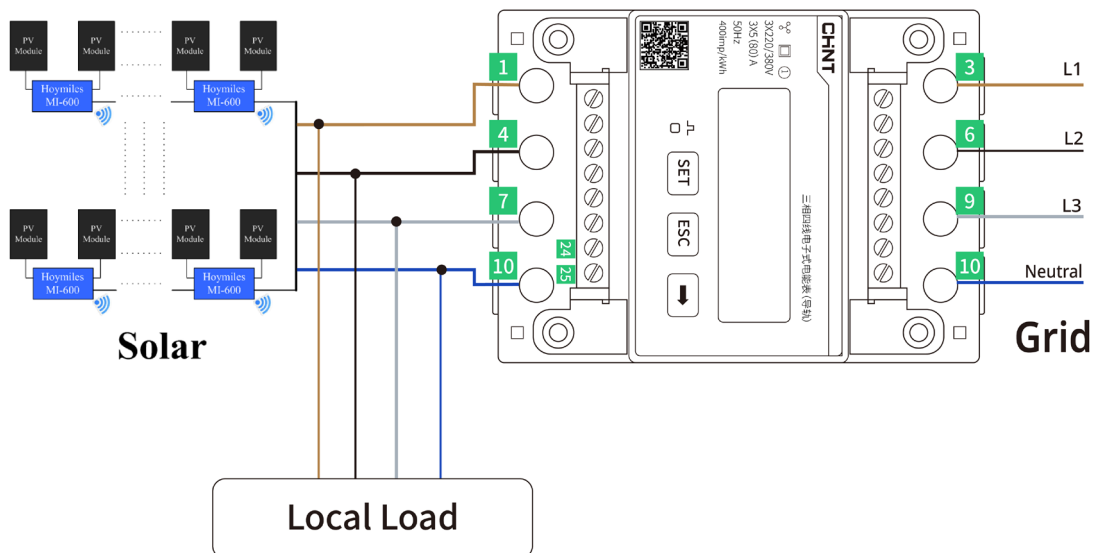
PV Module
PV Module
PV Module
PV Module
Hoymiles MI-600
Hoymiles MI-600
PV Module
PV Module
PV Module
PV Module
Hoymiles MI-600
Hoymiles MI-600

Solar

1
4
7
10
24
25

CHINT
3X220/380V
3X5(80) A
50Hz
400imp/kWh

SET
ESC

三相四线电子式电能表(导轨)

3
6
9
10

L1
L2
L3
Neutral

Grid

Local Load